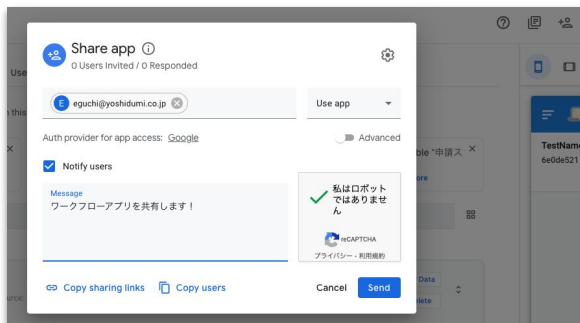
Share app
0 Users Invited / 0 Responded

E eguchi@yoshidumi.co.jp

Use app

Auth provider for app access: Google

Advanced

Notify users

Message
ワークフローアプリを共有します！

私はロボットではありません

reCAPTCHA
プライバシー - 利用規約

Copy sharing links

Copy users

Cancel

Send

Use

n this

ble "申請ス

ore

Data

lete

urce

TestName
6e0de521